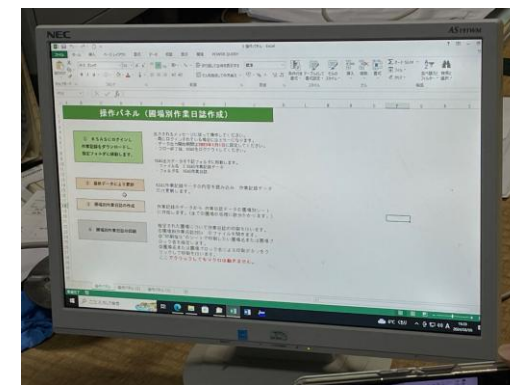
NEC

操作パネル（圃場別作業日誌作成）

① まずはじめにログインし、作業記録をダウンロードし、指定フォルダに移動します。

② 作業データより更新

③ 圃場別作業日誌作成

④ 圃場別作業日誌印刷

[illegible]

ここに入力して検索

AS SYSTEM